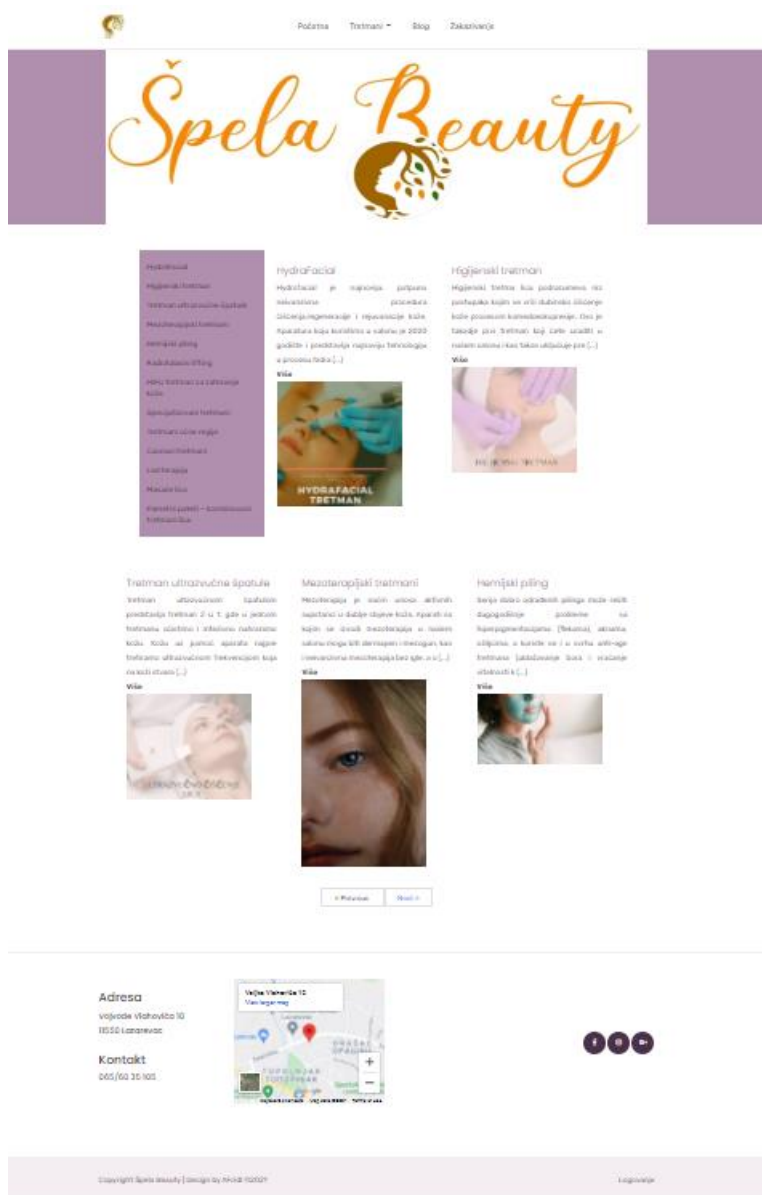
Početna Tretmani Blog Zakazivanje

Špela Beauty

Hydrafacial
Higijenski tretman
Tretman ultrazvučne špatule
Mezoterapijski tretmani
Hemijski piling
Radiofrekventni lifting
HIFU Tretman za zatezanje kože
Specijalizovani tretmani
Tretmani oko regija
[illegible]
Led terapija
Masaža lica
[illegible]

HydraFacial
Hydrafacial je najnovija potpuno neinvazivna procedura čišćenja,regeneracije i rejuvenacije kože. Aparatura koja koristimo u salonu je 2020 godište i predstavlja najnoviju tehnologiju u procesu tretm [...]
Više

HYDRAFACIAL TRETMAN

Higijenski tretman
Higijenski tretman lica podrazumeva niz postupaka kojim se vrši dubinsko čišćenje kože procesom komedoekstrakcije. Ovo je takođe prvi tretman koji ćete uraditi u našem salonu i kao takav uključuje pre [...]
Više

HIGIJENSKI TRETMAN

Tretman ultrazvučne špatule
Tretman ultrazvučnom špatulom predstavlja tretman 2 u 1, gde u jednom tretmanu čistimo i infuzijom nahranimo kožu. Kožu uz pomoć aparata nežne tretiramo ultrazvučnim frekvencijom koja ne šteti strukt [...]
Više

ULTRAZVUČNO ČIŠĆENJE LICA

Mezoterapijski tretmani
Mezoterapija je način unosa aktivnih supstanci u dublje slojeve kože. Pored toga kojim se izvodi mezoterapija u našem salonu mogu biti dermapen i mezogun, kao i neinvazivna mezoterapija bez igle, a u [...]
Više

Hemijski piling
Seriju dobro odrađenih pilinga može rešiti dugogodišnje probleme sa hiperpigmentacijama (fleke), akne, ožiljcima, a koriste se i u svrhu anti-age tretmana (zatezanje lica i vraćanje vitalnosti k [...]
Više

« Previous Next »

Adresa
Vojvode Vlahovića 10
11550 Lazarevac

Kontakt
065/60 35 105

Vojvode Vlahovića 10
View larger map

Copyright Špela Beauty | Design by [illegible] ©2021

Logovanje